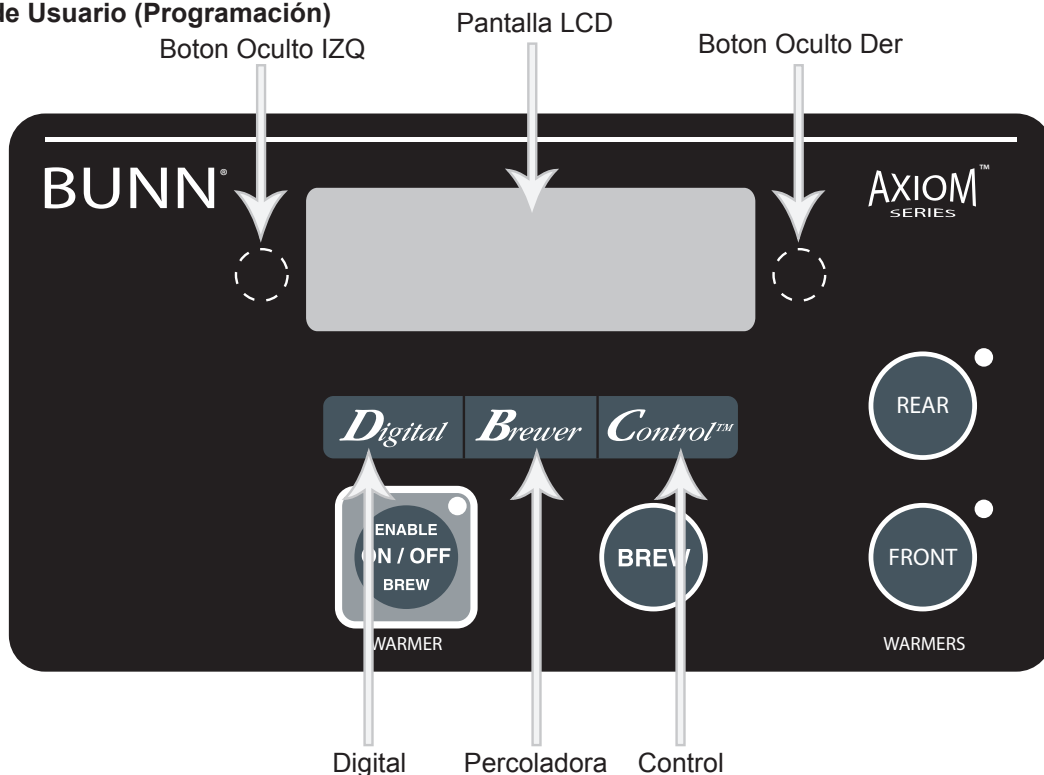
le Usuario (Programación)

Boton Oculto IZQ

Pantalla LCD

Boton Oculto Der

BUNN®

AXIOM™ SERIES

Digital Brewer Control™

REAR

ENABLE
ON / OFF
BREW

WARMER

BREW

FRONT

WARMERS

Digital

Percoladora

Control